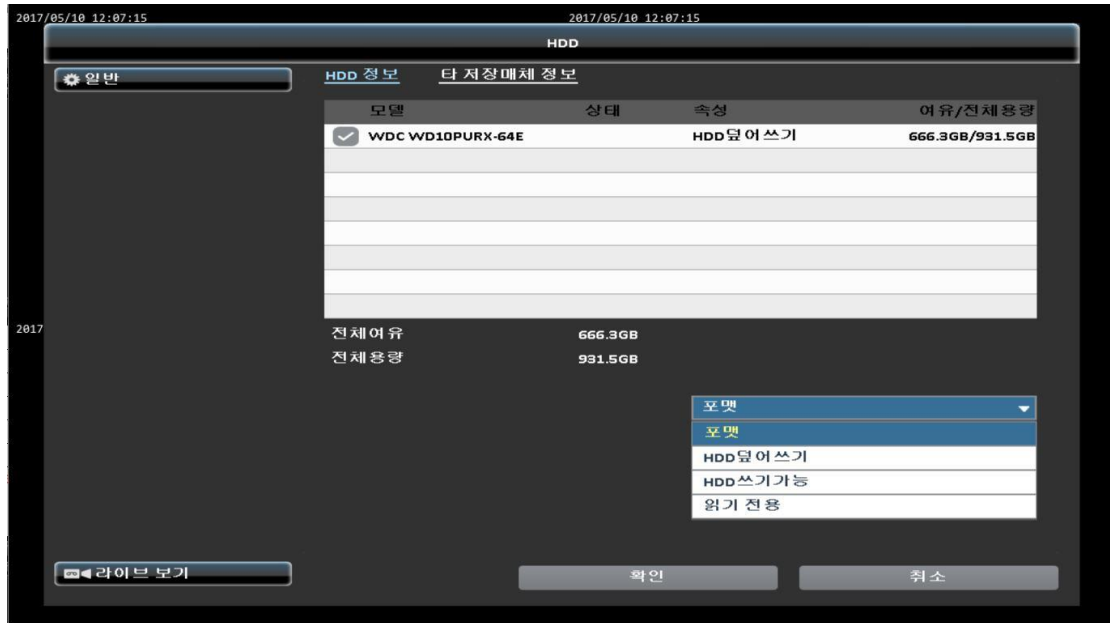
2017/05/10 12:07:15

2017/05/10 12:07:15

HDD

일반

HDD 정보

타 저장매체 정보

| 모델 | 상태 | 속성 | 여유/전체용량 |
|---|---|---|---|
| WDC WD10PURX-64E | | HDD덮어쓰기 | 666.3GB/931.5GB |
| | | | |
| | | | |
| | | | |
| | | | |
| | | | |
| | | | |
| | | | |

2017

전체여유 666.3GB

전체용량 931.5GB

포맷

포맷

HDD덮어쓰기

HDD쓰기가능

읽기 전용

라이브 보기

확인

취소